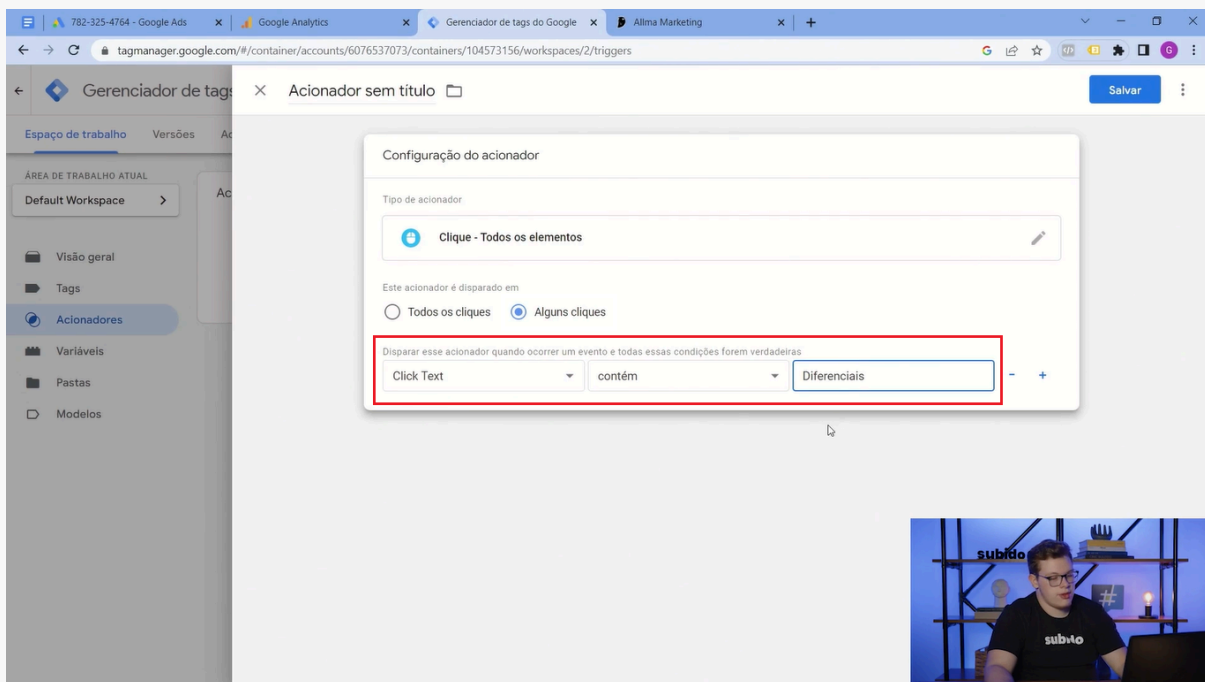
782-325-4764 - Google Ads
Google Analytics
Gerenciador de tags do Google
Allma Marketing

tagmanager.google.com/#/container/accounts/6076537073/containers/104573156/workspaces/2/triggers

Gerenciador de tags

Espaço de trabalho   Versões   Ac

ÁREA DE TRABALHO ATUAL
Default Workspace

Visão geral
Tags
Acionadores
Variáveis
Pastas
Modelos

Ac

Acionador sem título

Salvar

Configuração do acionador

Tipo de acionador

Clique - Todos os elementos

Este acionador é disparado em

Todos os cliques   Alguns cliques

Disparar esse acionador quando ocorrer um evento e todas essas condições forem verdadeiras

Click Text   contém   Diferenciais

subido

subido